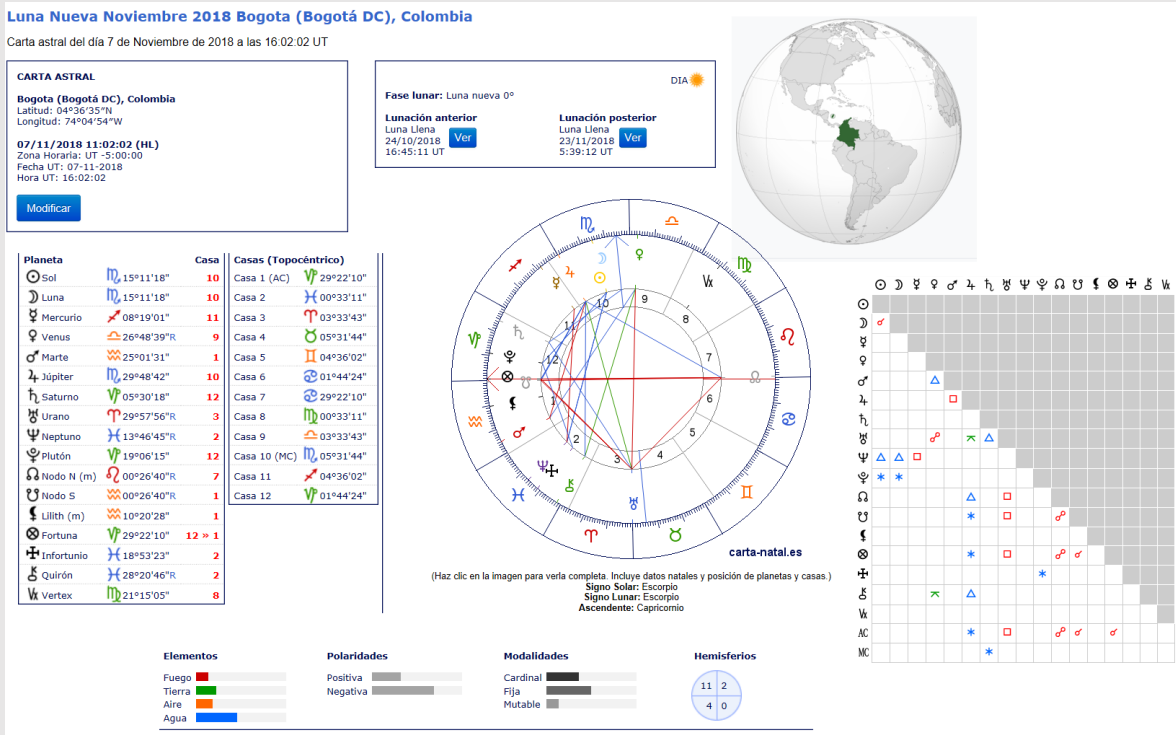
Luna Nueva Noviembre 2018 Bogota (Bogotá DC), Colombia

Carta astral del día 7 de Noviembre de 2018 a las 16:02:02 UT

CARTA ASTRAL

Bogota (Bogotá DC), Colombia
Latitud: 04°36'35"N
Longitud: 74°04'54"W

07/11/2018 11:02:02 (HL)
Zona Horaria: UT -5:00:00
Fecha UT: 07-11-2018
Hora UT: 16:02:02

Modificar

DIA

Fase lunar: Luna nueva 0°

Lunación anterior
Luna Llena
24/10/2018
16:45:11 UT
Ver

Lunación posterior
Luna Llena
23/11/2018
5:39:12 UT
Ver

| Planeta | | Casa |
|---|---|---|
| Sol | ♏ 15°11'18" | 10 |
| Luna | ♏ 15°11'18" | 10 |
| Mercurio | ♐ 08°19'01" | 11 |
| Venus | ♎ 26°48'39"R | 9 |
| Marte | ♒ 25°01'31" | 1 |
| Júpiter | ♏ 29°48'42" | 10 |
| Saturno | ♑ 05°30'18" | 12 |
| Urano | ♈ 29°57'56"R | 3 |
| Neptuno | ♓ 13°46'45"R | 2 |
| Plutón | ♑ 19°06'15" | 12 |
| Nodo N (m) | ♌ 00°26'40"R | 7 |
| Nodo S | ♒ 00°26'40"R | 1 |
| Lilith (m) | ♒ 10°20'28" | 1 |
| Fortuna | ♑ 29°22'10" | 12 » 1 |
| Infortunio | ♓ 18°53'23" | 2 |
| Quirón | ♓ 28°20'46"R | 2 |
| Vertex | ♍ 21°15'05" | 8 |

| Casas (Topocéntrico) | |
|---|---|
| Casa 1 (AC) | ♑ 29°22'10" |
| Casa 2 | ♓ 00°33'11" |
| Casa 3 | ♈ 03°33'43" |
| Casa 4 | ♉ 05°31'44" |
| Casa 5 | ♊ 04°36'02" |
| Casa 6 | ♋ 01°44'24" |
| Casa 7 | ♋ 29°22'10" |
| Casa 8 | ♍ 00°33'11" |
| Casa 9 | ♎ 03°33'43" |
| Casa 10 (MC) | ♏ 05°31'44" |
| Casa 11 | ♐ 04°36'02" |
| Casa 12 | ♑ 01°44'24" |

1 2 3 4 5 6 7 8 9 10 11 12
Vx
carta-natal.es

(Haz clic en la imagen para verla completa. Incluye datos natales y posición de planetas y casas.)
Signo Solar: Escorpio
Signo Lunar: Escorpio
Ascendente: Capricornio

AC
MC

Elementos
Fuego
Tierra
Aire
Agua

Polaridades
Positiva
Negativa

Modalidades
Cardinal
Fija
Mutable

Hemisferios
11 2
4 0